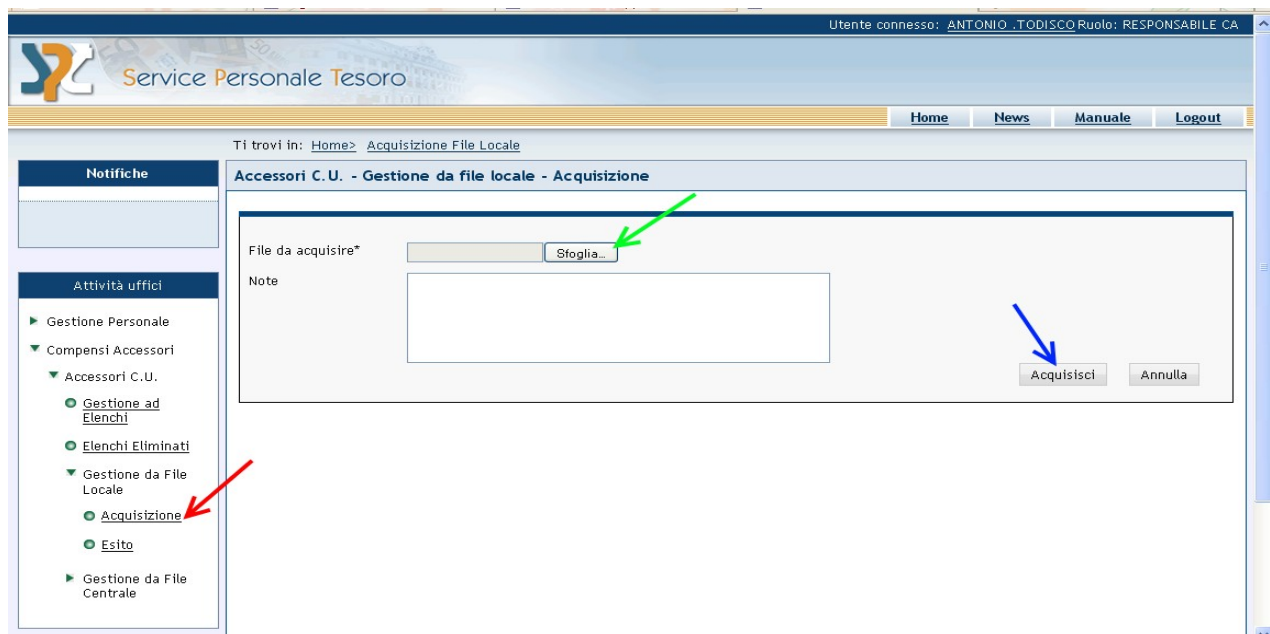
Utente connesso: ANTONIO .TODISCO Ruolo: RESPONSABILE CA

Service Personale Tesoro

Home | News | Manuale | Logout

Ti trovi in: Home> Acquisizione File Locale

Notifiche

Attività uffici

Gestione Personale

Compensi Accessori

Accessori C.U.

Gestione ad Elenchi

Elenchi Eliminati

Gestione da File Locale

Acquisizione

Esito

Gestione da File Centrale

Accessori C.U. - Gestione da file locale - Acquisizione

File da acquisire*

Sfoglia...

Note

Acquisisci

Annulla